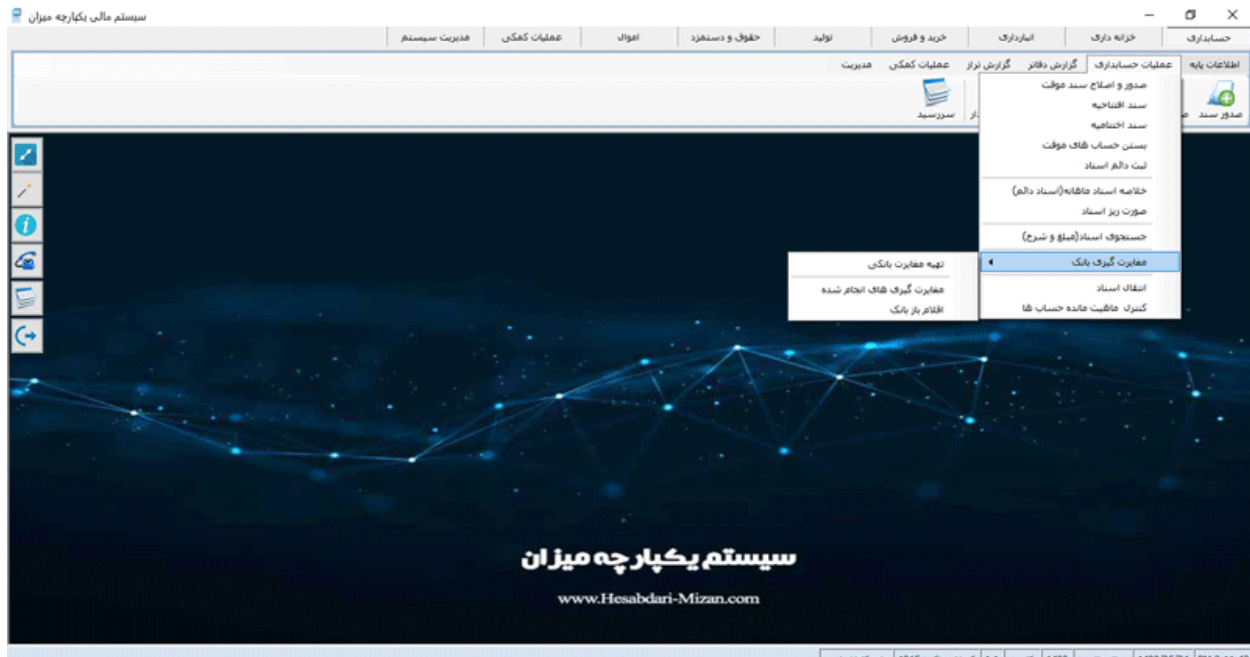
سیستم مالی یکپارچه میزان

حسابداری | خزانه داری | انبارداری | خرید و فروش | تولید | حقوق و دستمزد | اموال | عملیات کمکی | مدیریت سیستم

اطلاعات پایه | عملیات حسابداری | گزارش دفاتر | گزارش تراز | عملیات کمکی | مدیریت

صدور سند

سررسید

صدور و اصلاح سند موقت
سند افتتاحیه
سند اختتامیه
بستن حساب های موقت
ثبت دائم اسناد
خلاصه اسناد ماهانه(اسناد دائم)
صورت ریز اسناد
جستجوی اسناد(مبلغ و شرح)
مغایرت گیری بانک
انتقال اسناد
کنترل ماهیت مانده حساب ها

تهیه مغایرت بانکی
مغایرت گیری های انجام شده
اقلام باز بانک

سیستم یکپارچه میزان

www.Hesabdari-Mizan.com